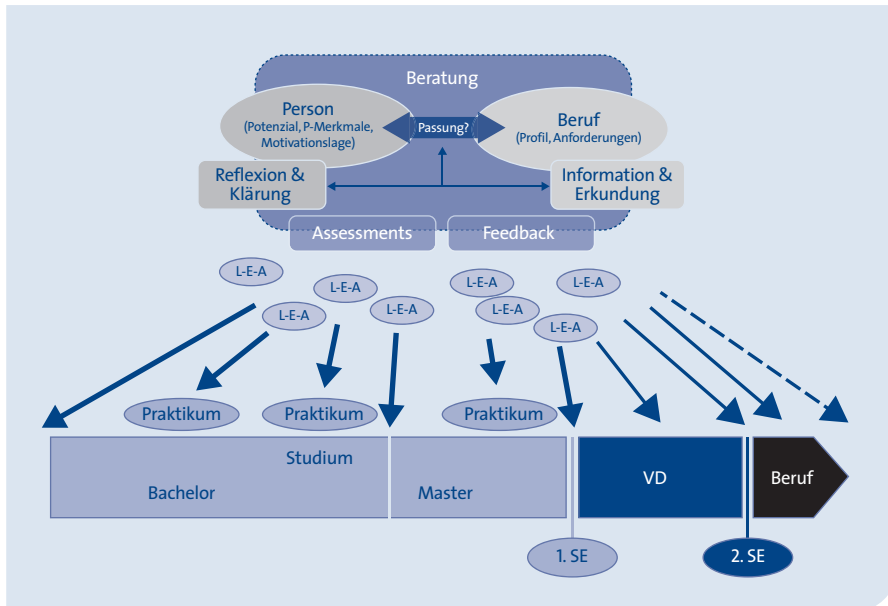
Beratung

Person
(Potenzial, P-Merkmale, Motivationslage)

Passung?

Beruf
(Profil, Anforderungen)

Reflexion & Klärung

Information & Erkundung

Assessments

Feedback

L-E-A

L-E-A

L-E-A

L-E-A

L-E-A

L-E-A

L-E-A

L-E-A

Praktikum

Praktikum

Praktikum

Studium

Bachelor

Master

VD

Beruf

1. SE

2. SE